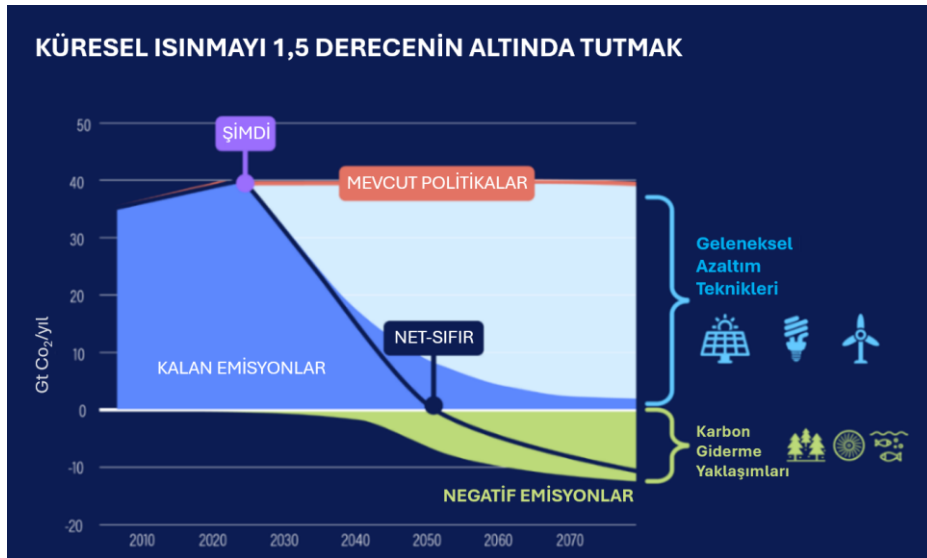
KÜRESEL ISINMAYI 1,5 DERECENİN ALTINDA TUTMAK

50
40
30
20
10
0
-10
-20

Gt $Co_2$/yıl

ŞİMDİ

MEVCUT POLİTİKALAR

NET-SIFIR

KALAN EMİSYONLAR

NEGATİF EMİSYONLAR

2010 2020 2030 2040 2050 2060 2070

Geleneksel Azaltım Teknikleri

Karbon Giderme Yaklaşımları